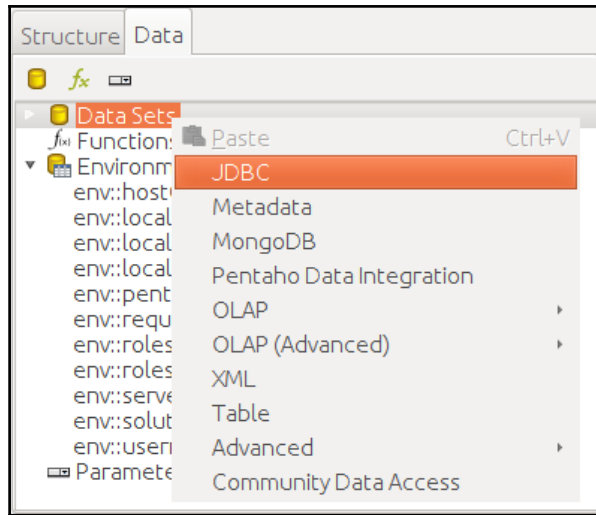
Structure Data

$f_x$

Data Sets
Functions
Environm
env::host
env::local
env::local
env::local
env::pent
env::requ
env::roles
env::roles
env::serve
env::solut
env::user
Paramete

Paste Ctrl+V
JDBC
Metadata
MongoDB
Pentaho Data Integration
OLAP
OLAP (Advanced)
XML
Table
Advanced
Community Data Access